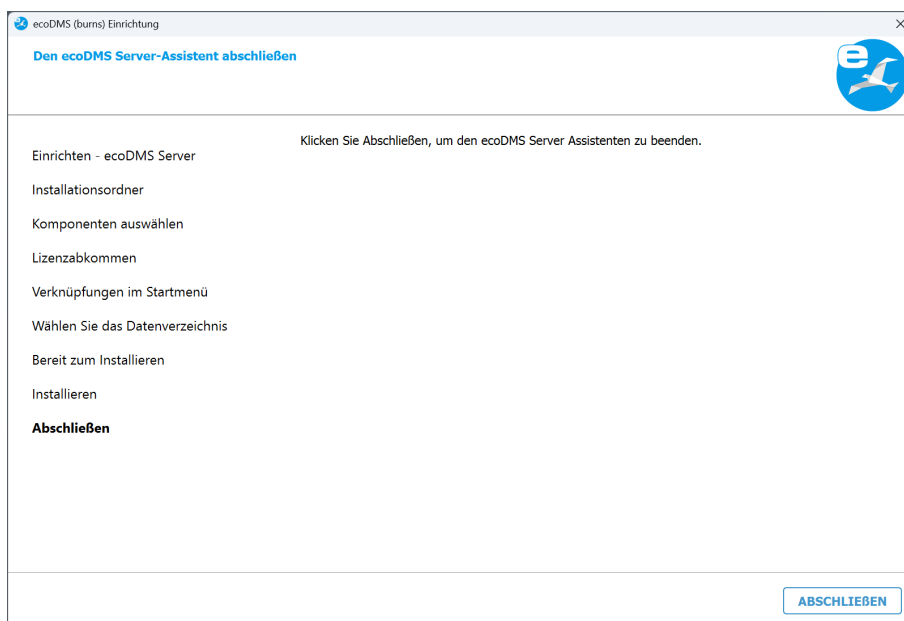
ecoDMS (burns) Einrichtung

Den ecoDMS Server-Assistent abschließen

Einrichten - ecoDMS Server

Installationsordner

Komponenten auswählen

Lizenzabkommen

Verknüpfungen im Startmenü

Wählen Sie das Datenverzeichnis

Bereit zum Installieren

Installieren

**Abschließen**

Klicken Sie Abschließen, um den ecoDMS Server Assistenten zu beenden.

ABSCHLIEẞEN